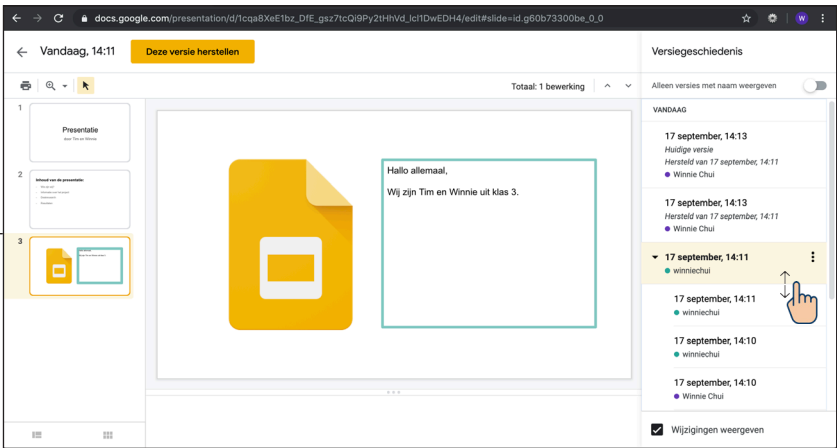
docs.google.com/presentation/d/1cqa8XeE1bz_DfE_gsz7tcQi9Py2tHhVd_lcl1DwEDH4/edit#slide=id.g60b73300be_0_0

W

Vandaag, 14:11

Deze versie herstellen

Totaal: 1 bewerking

1

Presentatie

door Tim en Winnie

2

Inhoud van de presentatie

3

Hallo allemaal,

Wij zijn Tim en Winnie uit klas 3.

Versiegeschiedenis

Alleen versies met naam weergeven

VANDAAG

17 september, 14:13
Huidige versie
Hersteld van 17 september, 14:11
Winnie Chui

17 september, 14:13
Hersteld van 17 september, 14:11
Winnie Chui

17 september, 14:11
winniechui

17 september, 14:11
winniechui

17 september, 14:10
winniechui

17 september, 14:10
Winnie Chui

Wijzigingen weergeven